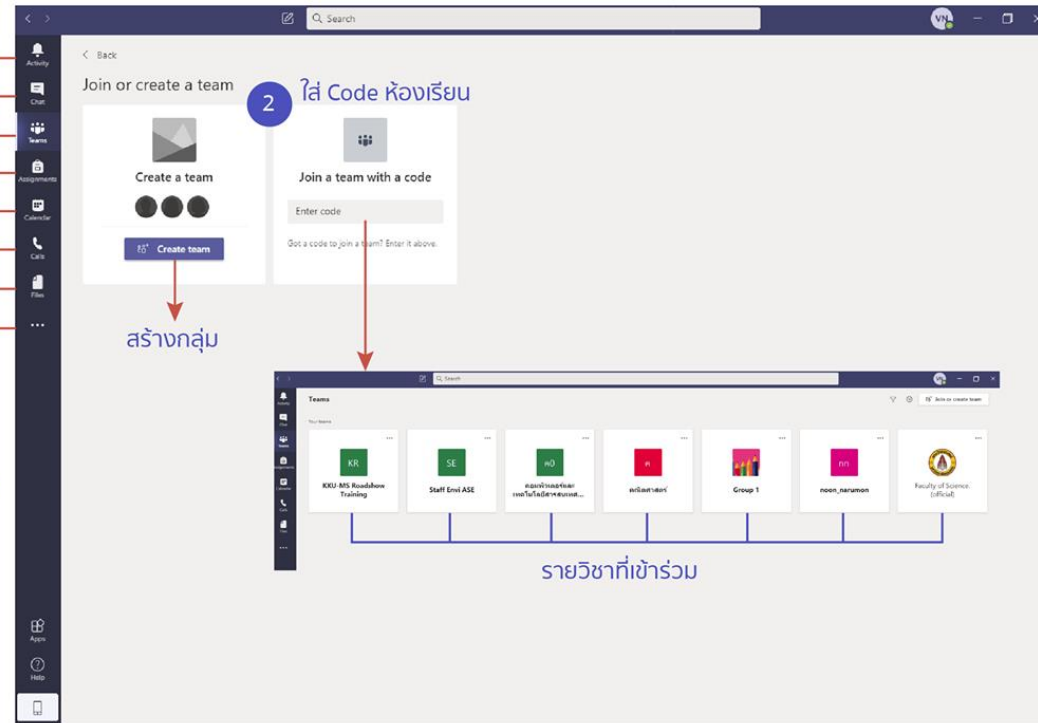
Search

VN

Activity

Chat

Teams

Assignments

Calendar

Calls

Files

...

Apps

Help

Back

Join or create a team

2

ใส่ Code ห้องเรียน

Create a team

Create team

Join a team with a code

Enter code

Got a code to join a team? Enter it above.

สร้างกลุ่ม

Search

Teams

Join or create team

Your teams

KR
KKU-MS Roadshow Training

SE
Staff Envi ASE

คอ
คอมพิวเตอร์และเทคโนโลยีสารสนเท...

ค
คณิตศาสตร์

Group 1

nn
noon_narumon

Faculty of Science (official)

รายวิชาที่เข้าร่วม